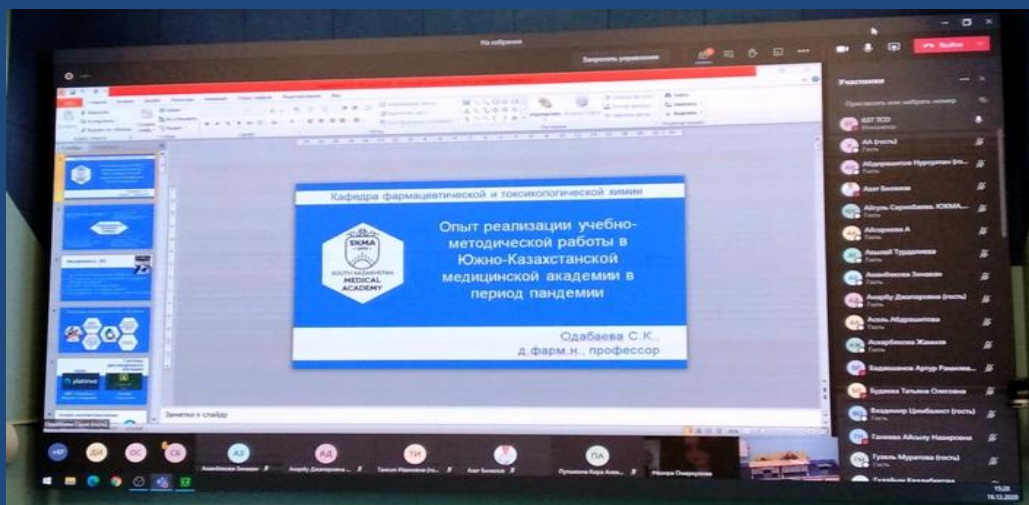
На собрании

Запросить управление

Выйти

Участники

Кафедра фармацевтической и токсикологической химии

SKMA
SOUTH KAZAKHSTAN
MEDICAL
ACADEMY

Опыт реализации учебно-методической работы в Южно-Казахстанской медицинской академии в период пандемии

Одабаева С.К.,
д.фарм.н., профессор

Заметки к слайду

KST TCO
AA (гость)
Абдураимов Нурсултан (гость)
Азат Бекжанов
Айгуль Сарсебаева. ЮКМА
Айсарина А
Аманай Турдалиева
Анамбекова Зинаида
Анарбу Джапарова (гость)
Асель Абдрашитова
Аскарбекова Жамиля
Бадашанов Артур Рамилев
Будаева Татьяна Олеговна
Владимир Цимбалист (гость)
Танаева Айсыну Насировна
Гузель Муратова (гость)
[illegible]

ДИ
ОС
СБ
АЗ
АД
ТИ
ПА

15:28
16.12.2020